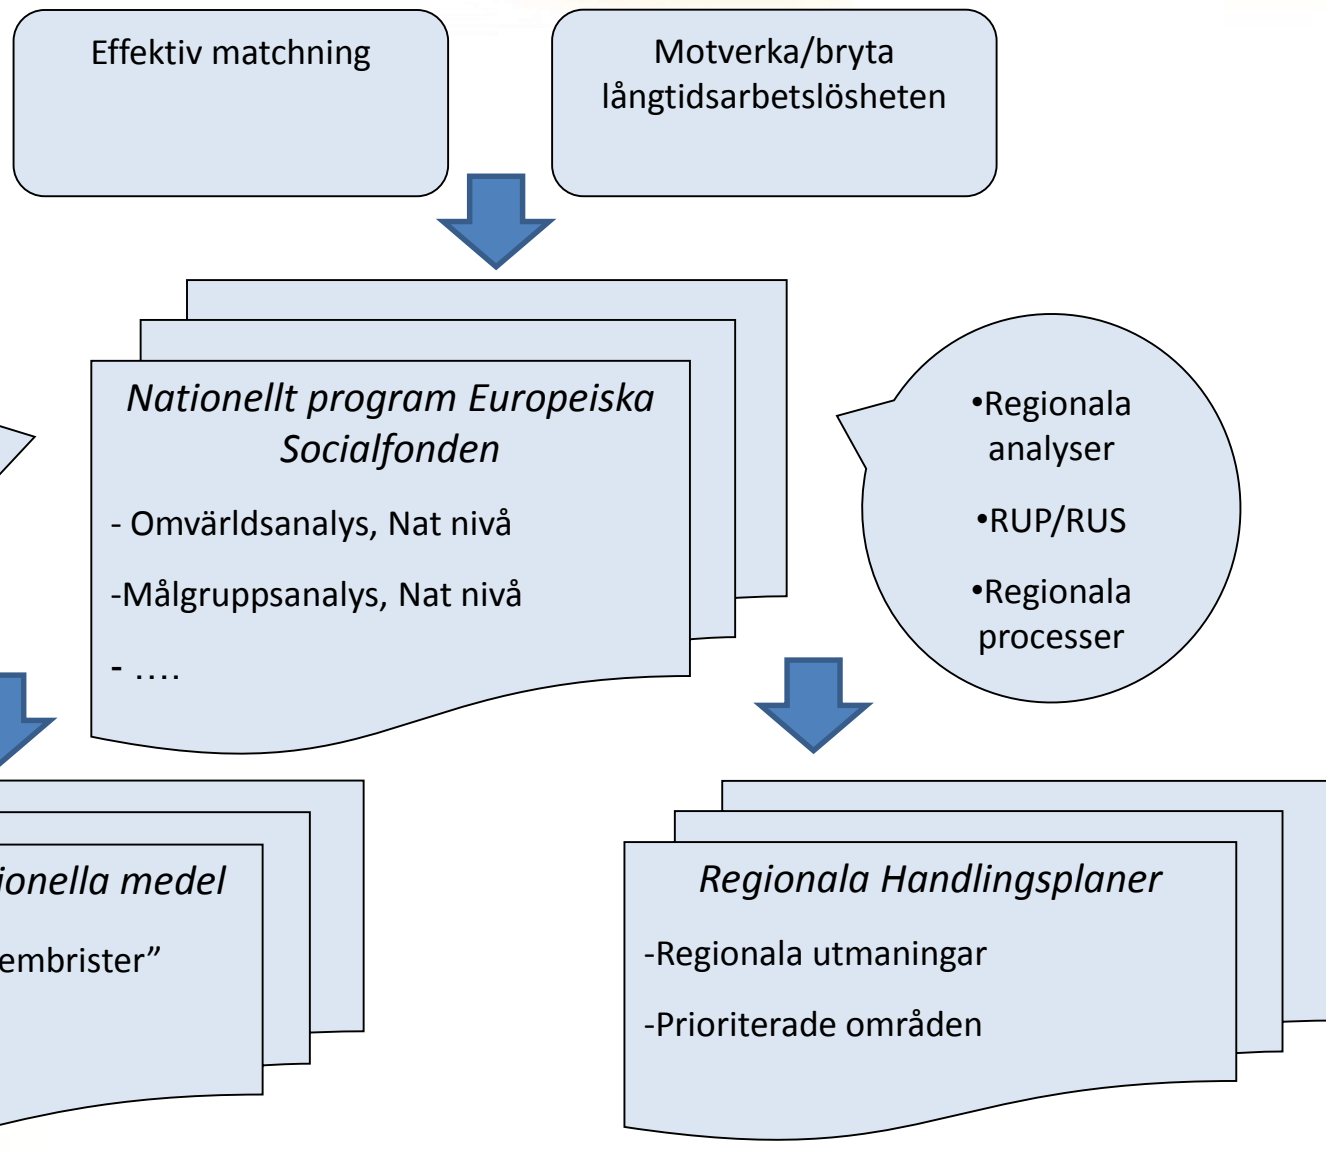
Effektiv matchning

Motverka/bryta långtidsarbetslösheten

*Nationellt program Europeiska Socialfonden*

- Omvärldsanalys, Nat nivå

-Målgruppsanalys, Nat nivå

- ….

•Regionala analyser

•RUP/RUS

•Regionala processer

*ionella medel*

embrister”

*Regionala Handlingsplaner*

-Regionala utmaningar

-Prioriterade områden